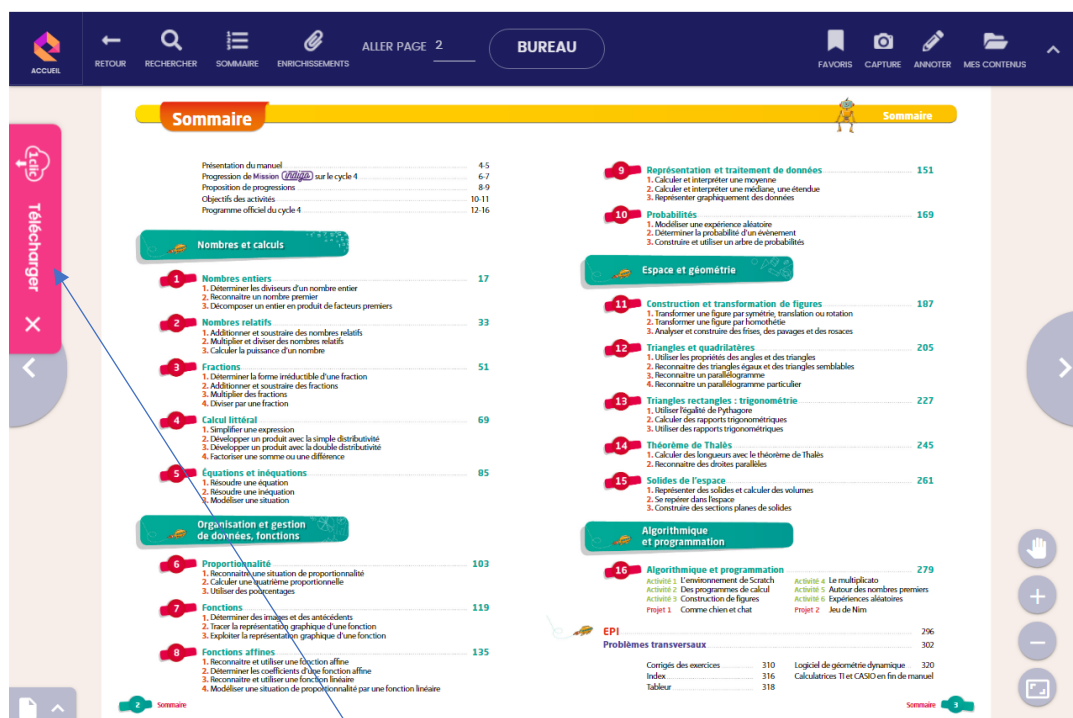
ACCUEIL RETOUR RECHERCHER SOMMAIRE ENRICHISSEMENTS ALLER PAGE 2 BUREAU FAVORIS CAPTURE ANNOTER MES CONTENUS

Télécharger

Sommaire

Sommaire

Présentation du manuel 4-5
Progression de Mission Indigo sur le cycle 4 6-7
Proposition de progressions 8-9
Objectifs des activités 10-11
Programme officiel du cycle 4 12-16

Nombres et calculs

1 Nombres entiers 17
1. Déterminer les diviseurs d'un nombre entier
2. Reconnaitre un nombre premier
3. Décomposer un entier en produit de facteurs premiers

2 Nombres relatifs 33
1. Additionner et soustraire des nombres relatifs
2. Multiplier et diviser des nombres relatifs
3. Calculer la puissance d'un nombre

3 Fractions 51
1. Déterminer la forme irréductible d'une fraction
2. Additionner et soustraire des fractions
3. Multiplier des fractions
4. Diviser par une fraction

4 Calcul littéral 69
1. Simplifier une expression
2. Développer un produit avec la simple distributivité
3. Développer un produit avec la double distributivité
4. Factoriser une somme ou une différence

5 Équations et inéquations 85
1. Résoudre une équation
2. Résoudre une inéquation
3. Modéliser une situation

Organisation et gestion de données, fonctions

6 Proportionnalité 103
1. Reconnaitre une situation de proportionnalité
2. Calculer une quatrième proportionnelle
3. Utiliser des pourcentages

7 Fonctions 119
1. Déterminer des images et des antécédents
2. Tracer la représentation graphique d'une fonction
3. Exploiter la représentation graphique d'une fonction

8 Fonctions affines 135
1. Reconnaitre et utiliser une fonction affine
2. Déterminer les coefficients d'une fonction affine
3. Reconnaitre et utiliser une fonction linéaire
4. Modéliser une situation de proportionnalité par une fonction linéaire

2 Sommaire

9 Représentation et traitement de données 151
1. Calculer et interpréter une moyenne
2. Calculer et interpréter une médiane, une étendue
3. Représenter graphiquement des données

10 Probabilités 169
1. Modéliser une expérience aléatoire
2. Déterminer la probabilité d'un évènement
3. Construire et utiliser un arbre de probabilités

Espace et géométrie

11 Construction et transformation de figures 187
1. Transformer une figure par symétrie, translation ou rotation
2. Transformer une figure par homothétie
3. Analyser et construire des frises, des pavages et des rosaces

12 Triangles et quadrilatères 205
1. Utiliser les propriétés des angles et des triangles
2. Reconnaitre des triangles égaux et des triangles semblables
3. Reconnaitre un parallélogramme
4. Reconnaitre un parallélogramme particulier

13 Triangles rectangles : trigonométrie 227
1. Utiliser l'égalité de Pythagore
2. Calculer des rapports trigonométriques
3. Utiliser des rapports trigonométriques

14 Théorème de Thalès 245
1. Calculer des longueurs avec le théorème de Thalès
2. Reconnaitre des droites parallèles

15 Solides de l'espace 261
1. Représenter des solides et calculer des volumes
2. Se repérer dans l'espace
3. Construire des sections planes de solides

Algorithmique et programmation

16 Algorithmique et programmation 279
Activité 1 L'environnement de Scratch
Activité 2 Des programmes de calcul
Activité 3 Construction de figures
Projet 1 Comme chien et chat
Activité 4 Le multiplicato
Activité 5 Autour des nombres premiers
Activité 6 Expériences aléatoires
Projet 2 Jeu de Nim

EPI 296
Problèmes transversaux 302

Corrigés des exercices 310
Index 316
Tableur 318
Logiciel de géométrie dynamique 320
Calculatrices TI et CASIO en fin de manuel

Sommaire 3